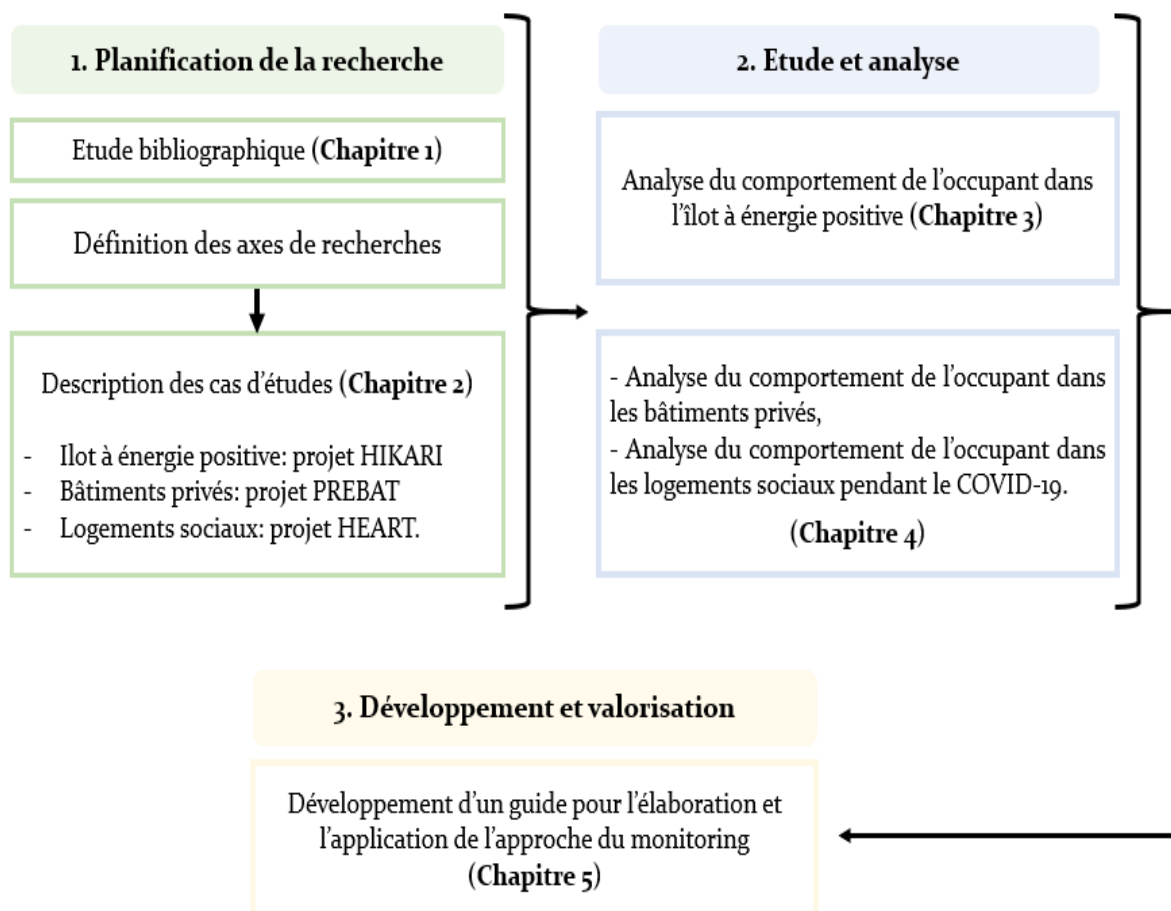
1. Planification de la recherche

Etude bibliographique (**Chapitre 1**)

Définition des axes de recherches

Description des cas d'études (**Chapitre 2**)

- Ilot à énergie positive: projet HIKARI
- Bâtiments privés: projet PREBAT
- Logements sociaux: projet HEART.

2. Etude et analyse

Analyse du comportement de l'occupant dans l'îlot à énergie positive (**Chapitre 3**)

- Analyse du comportement de l'occupant dans les bâtiments privés,
- Analyse du comportement de l'occupant dans les logements sociaux pendant le COVID-19.

(**Chapitre 4**)

3. Développement et valorisation

Développement d'un guide pour l'élaboration et l'application de l'approche du monitoring (**Chapitre 5**)